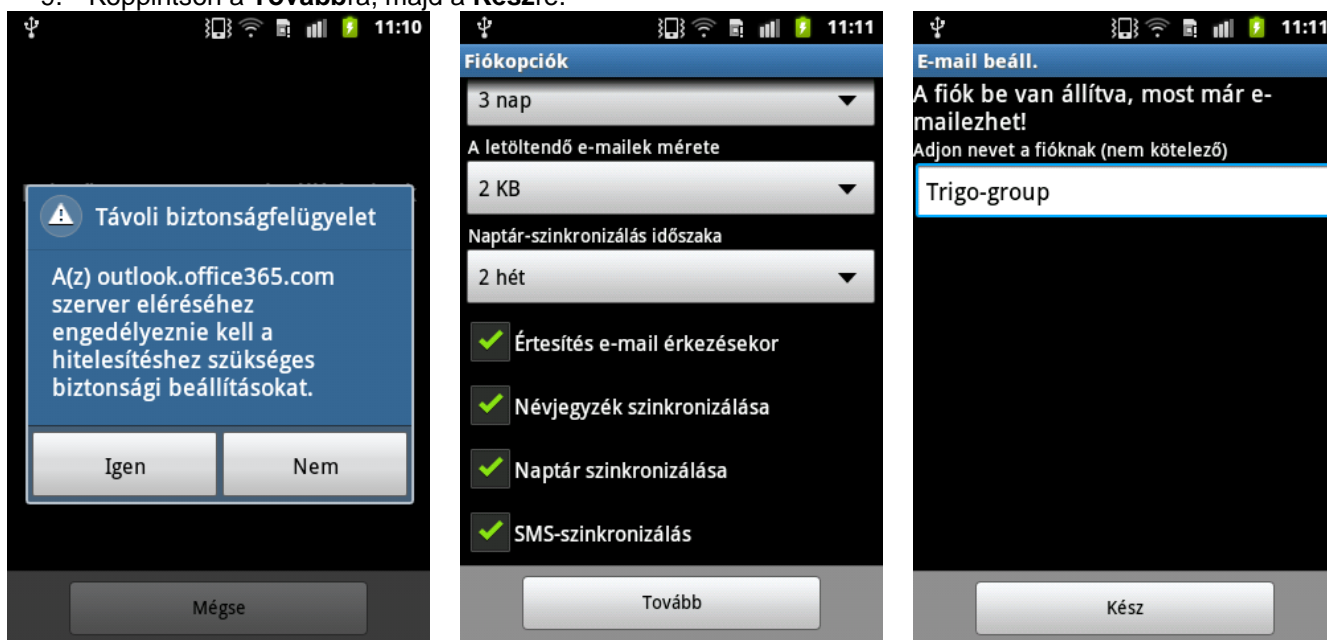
5. Koppintson a **Tovább**ra, majd a **Kész**re.

11:10

Távoli biztonságfelügyelet

A(z) outlook.office365.com szerver eléréséhez engedélyeznie kell a hitelesítéshez szükséges biztonsági beállításokat.

Igen

Nem

Mégse

11:11

Fiókopciók

3 nap

A letöltendő e-mailek mérete

2 KB

Naptár-szinkronizálás időszaka

2 hét

Értesítés e-mail érkezésekor

Névjegyzék szinkronizálása

Naptár szinkronizálása

SMS-szinkronizálás

Tovább

11:11

E-mail beáll.

A fiók be van állítva, most már e-mailezhet!

Adjon nevet a fióknak (nem kötelező)

Trigo-group

Kész